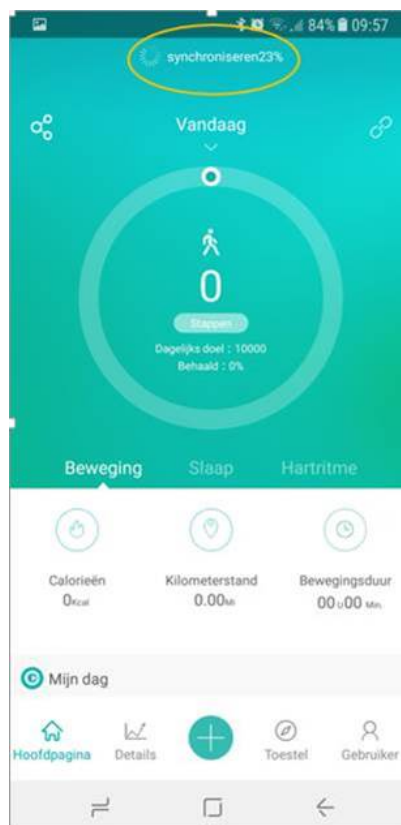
84% 09:57

synchroniseren23%

Vandaag

0

Stappen

Dagelijks doel : 10000
Behaald : 0%

Beweging Slaap Hartritme

Calorieën
0Kcal

Kilometerstand
0.00Mi

Bewegingsduur
00u00 Min.

Mijn dag

Hoofdpagina Details Toestel Gebruiker